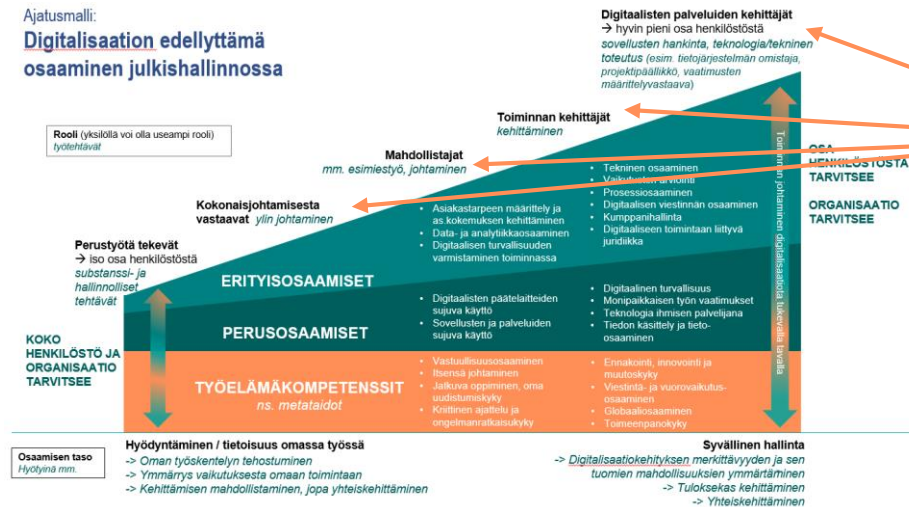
Ajatusmalli:
Digitalisaation edellyttämä osaaminen julkishallinnossa

Rooli (yksilöllä voi olla useampi rooli)
työtehtävät

Digitaalisten palveluiden kehittäjät
→ hyvin pieni osa henkilöstöstä
sovellusten hankinta, teknologia/tekninen toteutus (esim. tietojärjestelmän omistaja, projektipäällikkö, vaatimusten määrittelyvastaava)

Toiminnan kehittäjät
kehittäminen

Mahdollistajat
mm. esimiestyö, johtaminen

Kokonaisjohtamisesta vastaavat ylin johtaminen

Perustyötä tekevät
→ iso osa henkilöstöstä
substanssi- ja hallinnolliset tehtävät

OSA HENKILÖSTÖSTÄ TARVITSEE

ORGANISAATIO TARVITSEE

KOKO HENKILÖSTÖ JA ORGANISAATIO TARVITSEE

ERITYISOSAAMISET
- Asiakastarpeen määrittely ja as kokemuksen kehittäminen
- Data- ja analytiikkaosaaminen
- Digitaalisen turvallisuuden varmistaminen toiminnassa

- Tekninen osaaminen
- Vaikutusten arviointi
- Prosessiosaaminen
- Digitaalisen viestinnän osaaminen
- Kumppanihallinta
- Digitaaliseen toimintaan liittyvä juridiikka

PERUSOSAAMISET
- Digitaalisten päätelaitteiden sujuva käyttö
- Sovellusten ja palveluiden sujuva käyttö

- Digitaalinen turvallisuus
- Monipaikkaisen työn vaatimukset
- Teknologia ihmisen palvelijana
- Tiedon käsittely ja tieto-osaaminen

TYÖELÄMÄKOMPETENSSIT
ns. metataidot
- Vastuullisuusosaaminen
- Itsensä johtaminen
- Jatkuva oppiminen, oma uudistumiskyky
- Kriittinen ajattelu ja ongelmanratkaisukyky

- Ennakointi, innovointi ja muutoskyky
- Viestintä- ja vuorovaikutusosaaminen
- Globaaliosaaminen
- Toimeenpanokyky

Toiminnan johtaminen digitalisaatiota tukevalla tavalla

Osaamisen taso
Hyötyinä mm.

Hyödyntäminen / tietoisuus omassa työssä
-> Oman työskentelyn tehostuminen
-> Ymmärrys vaikutuksesta omaan toimintaan
-> Kehittämisen mahdollistaminen, jopa yhteiskehittäminen

Syvällinen hallinta
-> Digitalisaatiokehityksen merkittävyyden ja sen tuomien mahdollisuuksien ymmärtäminen
-> Tuloksekas kehittäminen
-> Yhteiskehittäminen